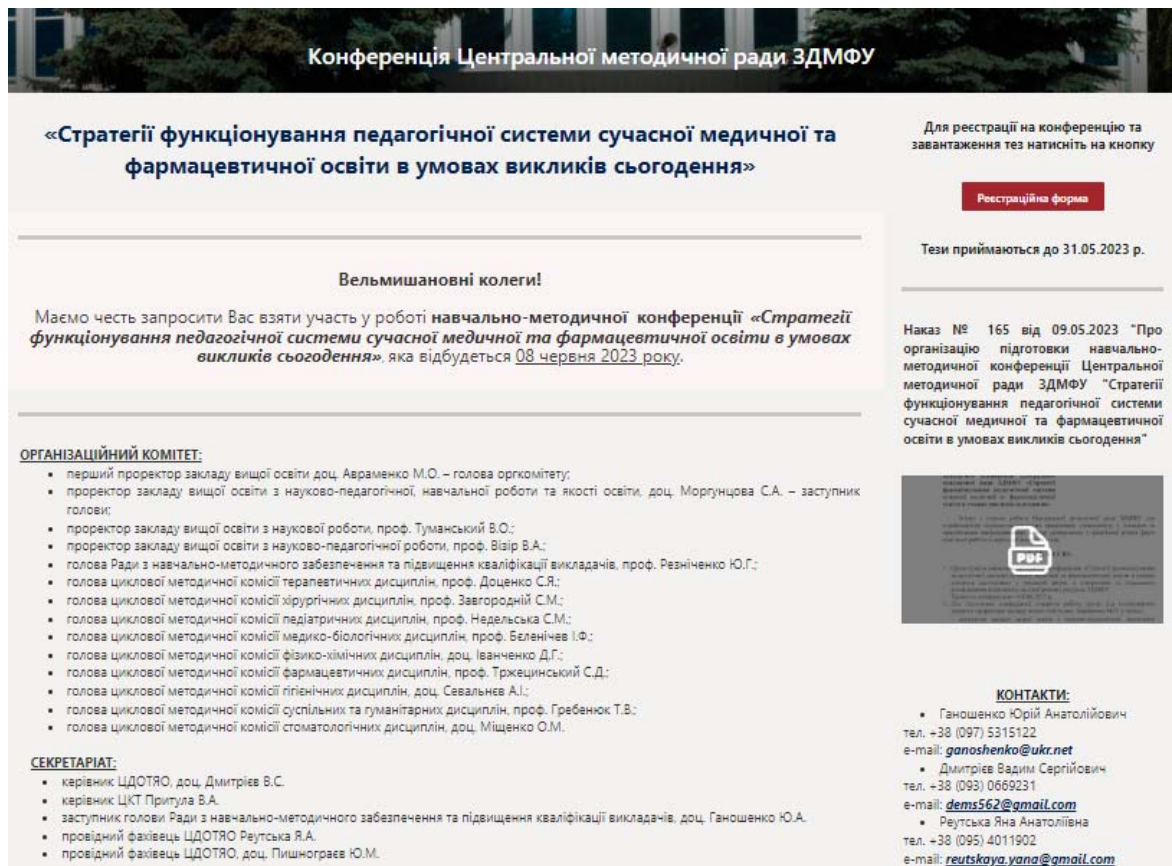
Конференція Центральної методичної ради ЗДМФУ

«Стратегії функціонування педагогічної системи сучасної медичної та фармацевтичної освіти в умовах викликів сьогодення»

Вельмишановні колеги!

Маємо честь запросити Вас взяти участь у роботі **навчально-методичної конференції** *«Стратегії функціонування педагогічної системи сучасної медичної та фармацевтичної освіти в умовах викликів сьогодення»*, яка відбудеться 08 червня 2023 року.

ОРГАНІЗАЦІЙНИЙ КОМІТЕТ:
- перший проректор закладу вищої освіти доц. Авраменко М.О. – голова оргкомітету;
- проректор закладу вищої освіти з науково-педагогічної, навчальної роботи та якості освіти, доц. Моргунцова С.А. – заступник голови;
- проректор закладу вищої освіти з наукової роботи, проф. Туманський В.О.;
- проректор закладу вищої освіти з науково-педагогічної роботи, проф. Візір В.А.;
- голова Ради з навчально-методичного забезпечення та підвищення кваліфікації викладачів, проф. Резніченко Ю.Г.;
- голова циклової методичної комісії терапевтичних дисциплін, проф. Доценко С.Я.;
- голова циклової методичної комісії хірургічних дисциплін, проф. Завгородній С.М.;
- голова циклової методичної комісії педіатричних дисциплін, проф. Недельська С.М.;
- голова циклової методичної комісії медико-біологічних дисциплін, проф. Бєленічев І.Ф.;
- голова циклової методичної комісії фізико-хімічних дисциплін, доц. Іванченко Д.Г.;
- голова циклової методичної комісії фармацевтичних дисциплін, проф. Тржецинський С.Д.;
- голова циклової методичної комісії гігієнічних дисциплін, доц. Севальнєв А.І.;
- голова циклової методичної комісії суспільних та гуманітарних дисциплін, проф. Гребенюк Т.В.;
- голова циклової методичної комісії стоматологічних дисциплін, доц. Міщенко О.М.

СЕКРЕТАРІАТ:
- керівник ЦДОТЯО, доц. Дмитрієв В.С.
- керівник ЦКТ Притула В.А.
- заступник голови Ради з навчально-методичного забезпечення та підвищення кваліфікації викладачів, доц. Ганошенко Ю.А.
- провідний фахівець ЦДОТЯО Реутська Я.А.
- провідний фахівець ЦДОТЯО, доц. Пишнограєв Ю.М.

Для реєстрації на конференцію та завантаження тез натисніть на кнопку

Реєстраційна форма

Тези приймаються до 31.05.2023 р.

Наказ № 165 від 09.05.2023 "Про організацію підготовки навчально-методичної конференції Центральної методичної ради ЗДМФУ "Стратегії функціонування педагогічної системи сучасної медичної та фармацевтичної освіти в умовах викликів сьогодення"

PDF

КОНТАКТИ:
- Ганошенко Юрій Анатолійович
тел. +38 (097) 5315122
e-mail: ganoshenko@ukr.net
- Дмитрієв Вадим Сергійович
тел. +38 (093) 0669231
e-mail: dems562@gmail.com
- Реутська Яна Анатоліївна
тел. +38 (095) 4011902
e-mail: reutskaya.yana@gmail.com